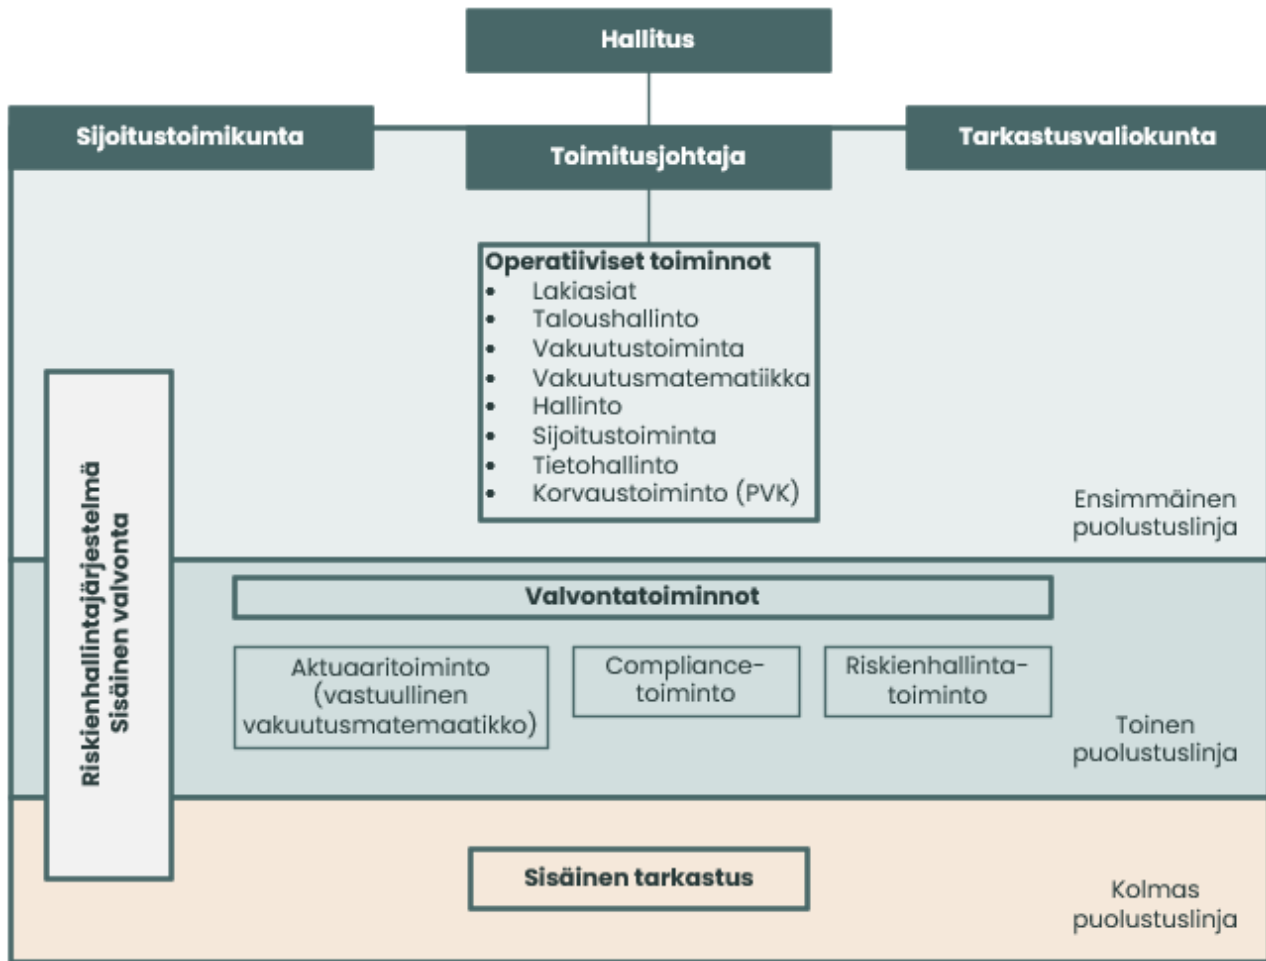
Hallitus

Sijoitustoimikunta

Toimitusjohtaja

Tarkastusvaliokunta

Operatiiviset toiminnot
- Lakiasiat
- Taloushallinto
- Vakuutustoiminta
- Vakuutusmatematiikka
- Hallinto
- Sijoitustoiminta
- Tietohallinto
- Korvaustoiminto (PVK)

Riskienhallintajärjestelmä
Sisäinen valvonta

Ensimmäinen puolustuslinja

Valvontatoiminnot

Aktuaaritoiminto (vastuullinen vakuutusmatemaatikko)

Compliance-toiminto

Riskienhallinta-toiminto

Toinen puolustuslinja

Sisäinen tarkastus

Kolmas puolustuslinja